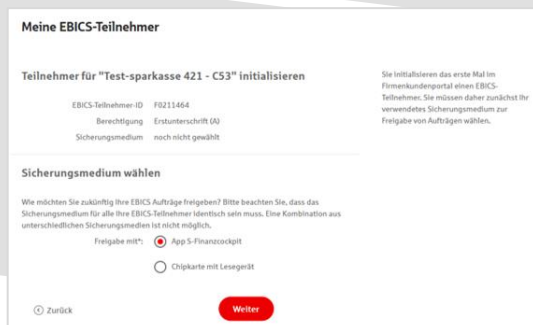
Meine EBICS-Teilnehmer

Teilnehmer für "Test-sparkasse 421 - C53" initialisieren

EBICS-Teilnehmer-ID F0211464
Berechtigung Erstunterschrift (A)
Sicherungsmedium noch nicht gewählt

Sie initialisieren das erste Mal im Firmenkundenportal einen EBICS-Teilnehmer. Sie müssen daher zunächst Ihr verwendetes Sicherungsmedium zur Freigabe von Aufträgen wählen.

Sicherungsmedium wählen

Wie möchten Sie zukünftig Ihre EBICS Aufträge freigeben? Bitte beachten Sie, dass das Sicherungsmedium für alle Ihre EBICS-Teilnehmer identisch sein muss. Eine Kombination aus unterschiedlichen Sicherungsmedien ist nicht möglich.

Freigabe mit*: App S-Finanzcockpit

Chipkarte mit Lesegerät

Zurück

Weiter